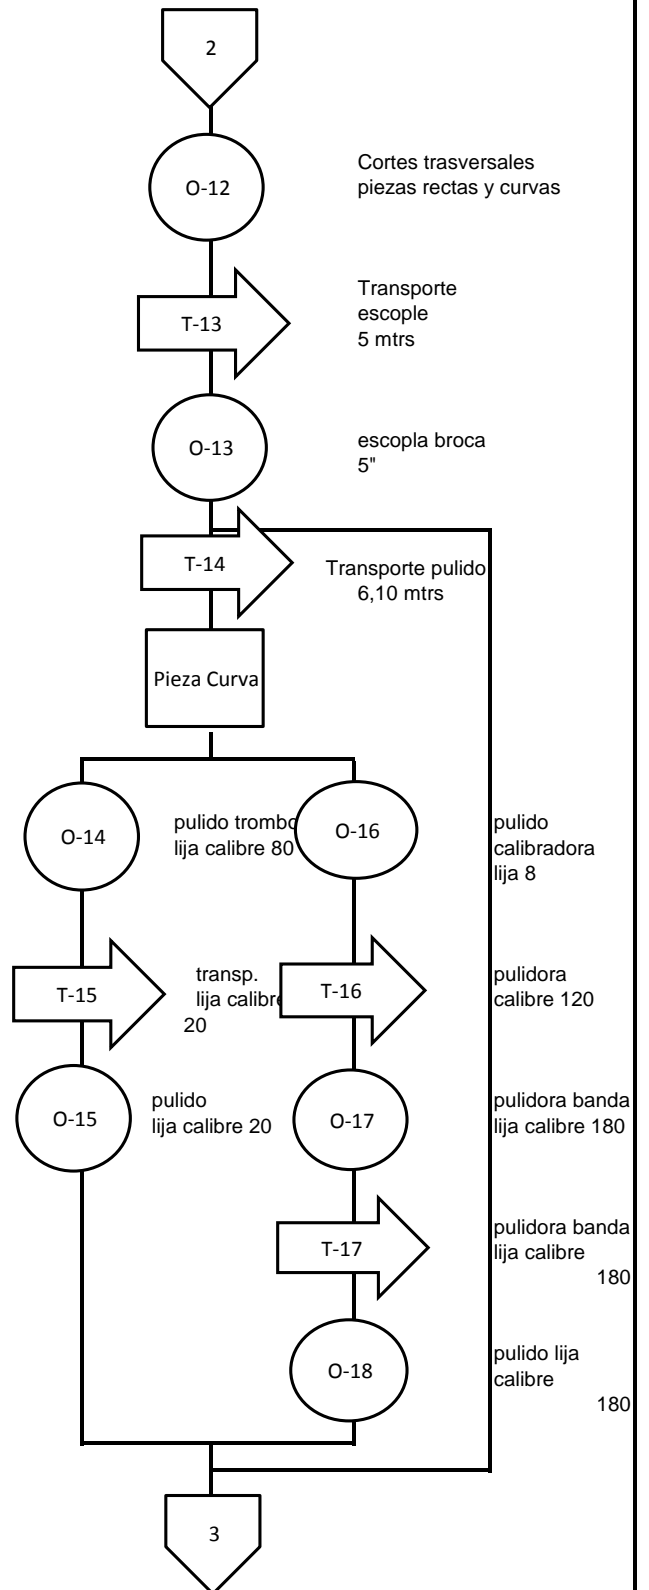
2

O-12

Cortes trasversales piezas rectas y curvas

T-13

Transporte escople 5 mtrs

O-13

escopla broca 5"

T-14

Transporte pulido 6,10 mtrs

Pieza Curva

O-14

pulido trombo lija calibre 80

O-16

pulido calibradora lija 8

T-15

transp. lija calibre 20

T-16

pulidora calibre 120

O-15

pulido lija calibre 20

O-17

pulidora banda lija calibre 180

T-17

pulidora banda lija calibre 180

O-18

pulido lija calibre 180

3